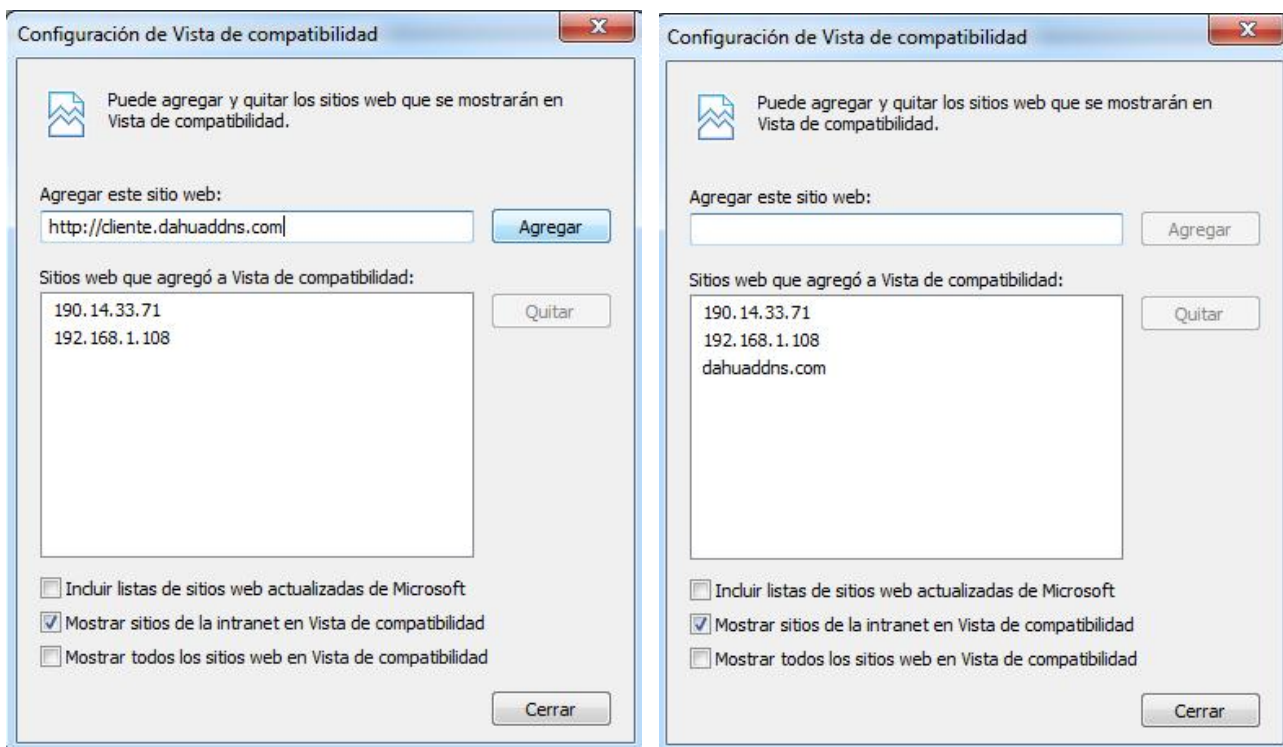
Configuración de Vista de compatibilidad

Puede agregar y quitar los sitios web que se mostrarán en Vista de compatibilidad.

Agregar este sitio web:

http://cliente.dahuaddns.com

Agregar

Sitios web que agregó a Vista de compatibilidad:

190.14.33.71
192.168.1.108

Quitar

Incluir listas de sitios web actualizadas de Microsoft

Mostrar sitios de la intranet en Vista de compatibilidad

Mostrar todos los sitios web en Vista de compatibilidad

Cerrar

Configuración de Vista de compatibilidad

Puede agregar y quitar los sitios web que se mostrarán en Vista de compatibilidad.

Agregar este sitio web:

Agregar

Sitios web que agregó a Vista de compatibilidad:

190.14.33.71
192.168.1.108
dahuaddns.com

Quitar

Incluir listas de sitios web actualizadas de Microsoft

Mostrar sitios de la intranet en Vista de compatibilidad

Mostrar todos los sitios web en Vista de compatibilidad

Cerrar